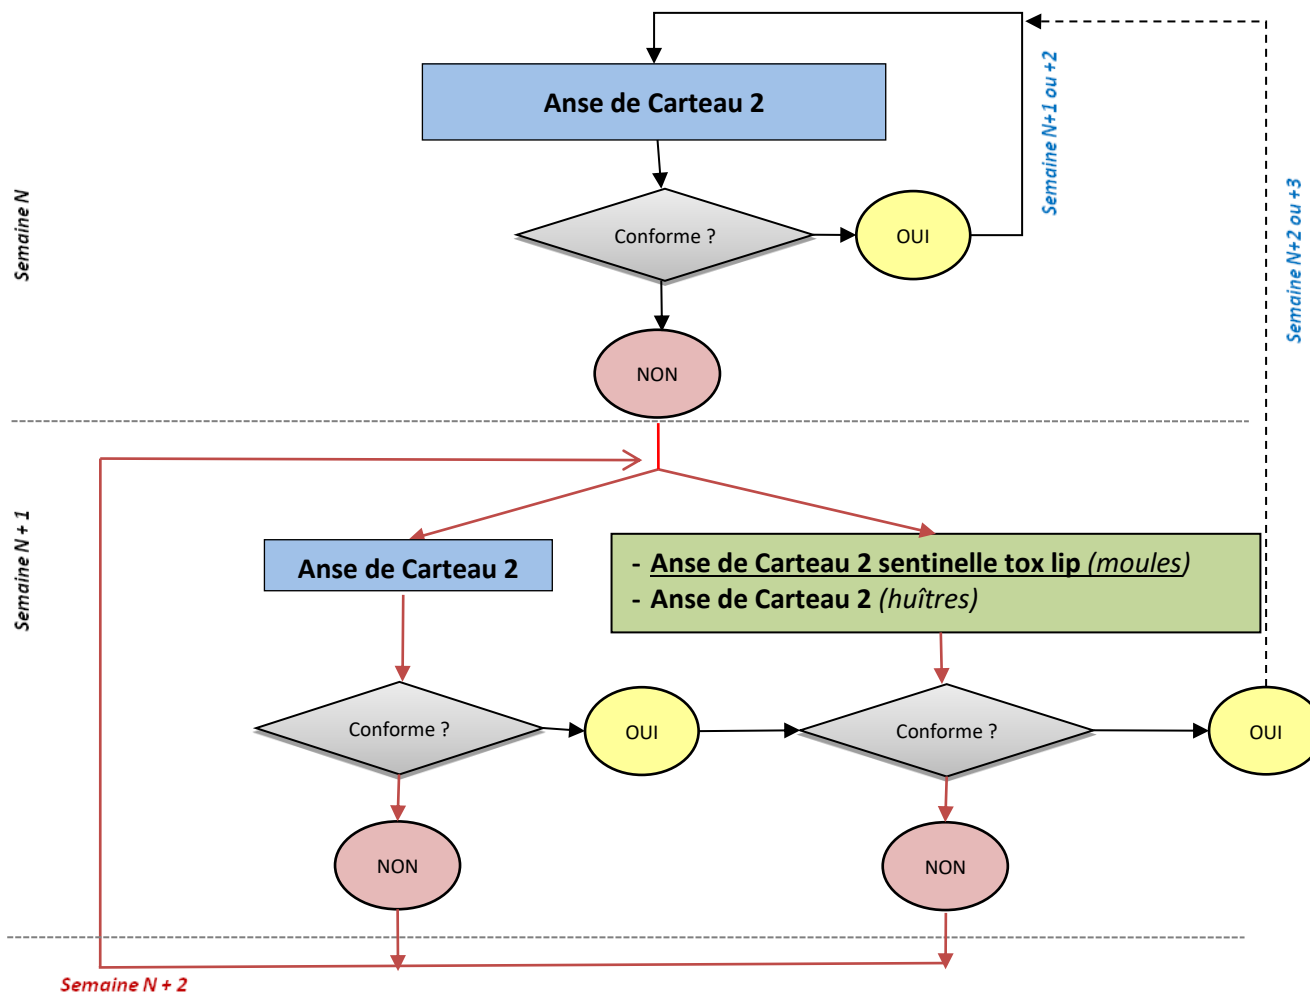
Semaine N

Anse de Carteau 2

Conforme ?

OUI

Semaine N+1 ou +2

Semaine N+2 ou +3

NON

Semaine N + 1

Anse de Carteau 2

- Anse de Carteau 2 sentinelle tox lip (moules)
- Anse de Carteau 2 (huîtres)

Conforme ?

OUI

Conforme ?

OUI

NON

NON

Semaine N + 2